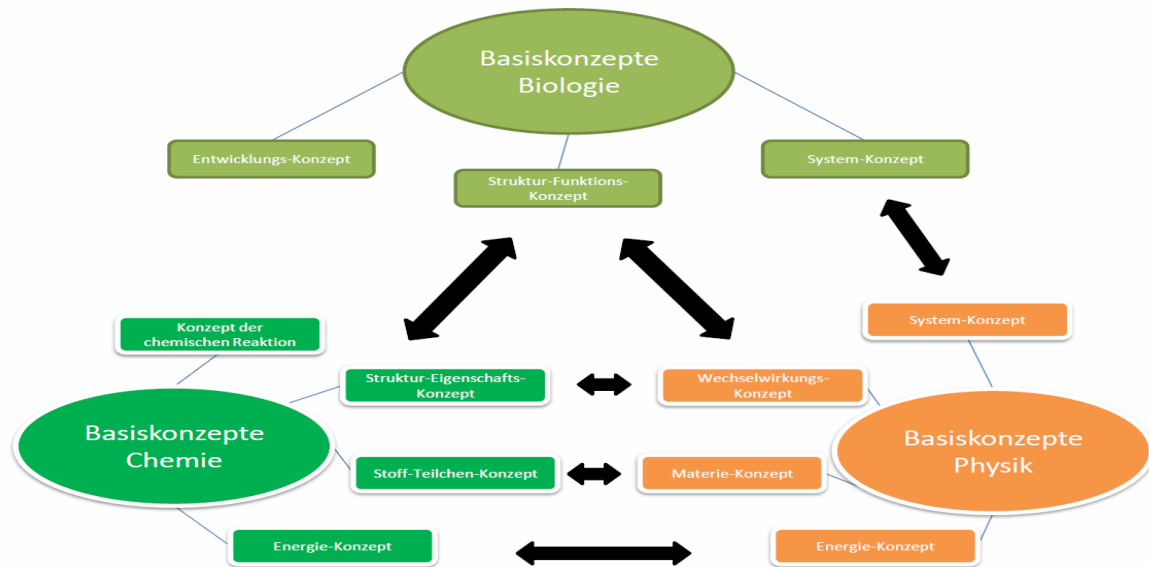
Basiskonzepte Biologie

Entwicklungs-Konzept

Struktur-Funktions-Konzept

System-Konzept

Konzept der chemischen Reaktion

Struktur-Eigenschafts-Konzept

Wechselwirkungs-Konzept

System-Konzept

Basiskonzepte Chemie

Stoff-Teilchen-Konzept

Materie-Konzept

Basiskonzepte Physik

Energie-Konzept

Energie-Konzept